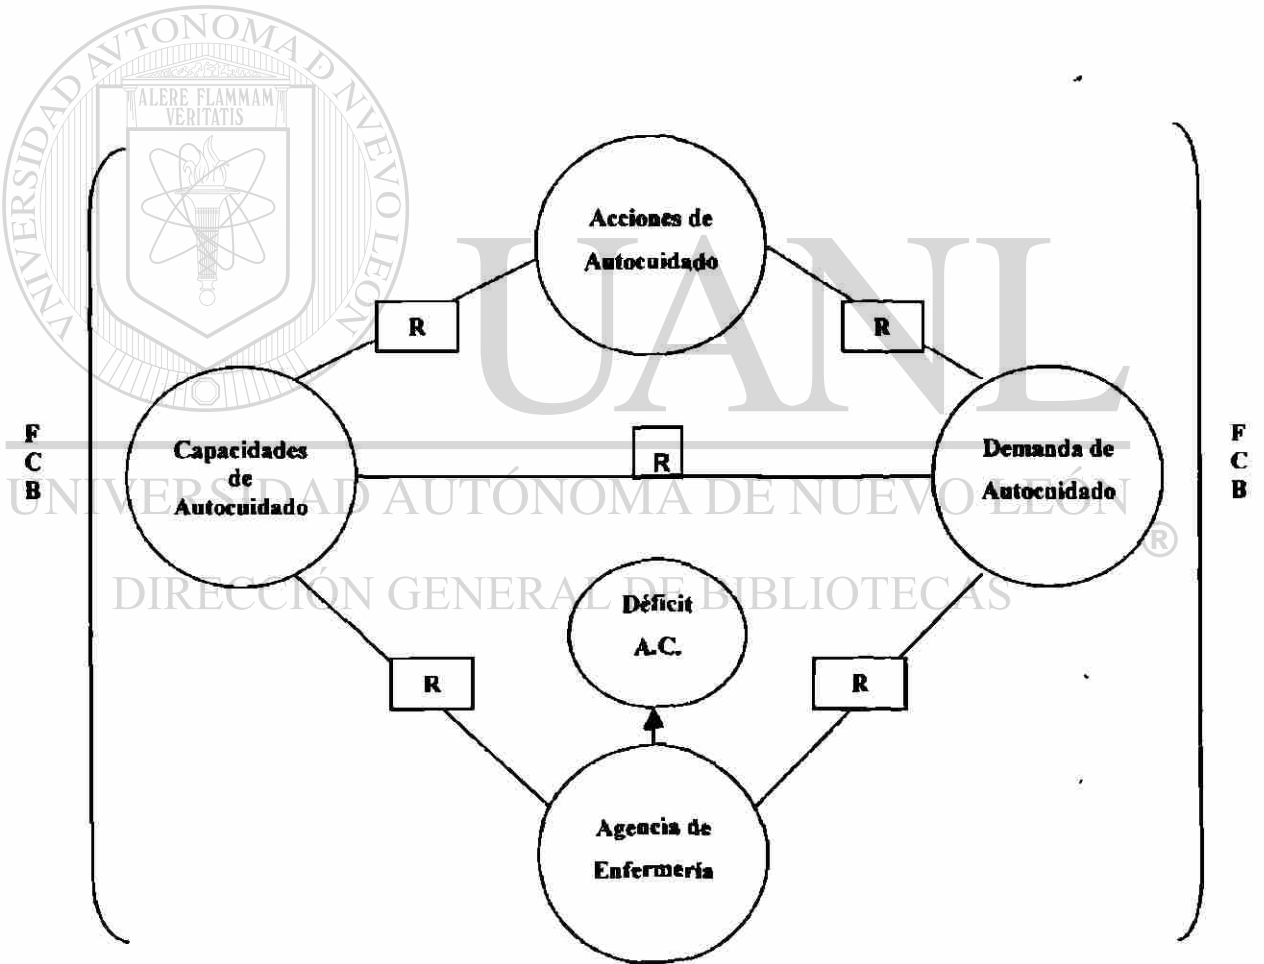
UNIVERSIDAD AUTÓNOMA DE NUEVO LEÓN
ALERE FLAMMAM VERITATIS

Acciones de Autocuidado

R

R

F
C
B

Capacidades de Autocuidado

R

Demanda de Autocuidado

F
C
B

UANL
UNIVERSIDAD AUTÓNOMA DE NUEVO LEÓN
®
DIRECCIÓN GENERAL DE BIBLIOTECAS

Déficit A.C.

R

R

Agencia de Enfermería